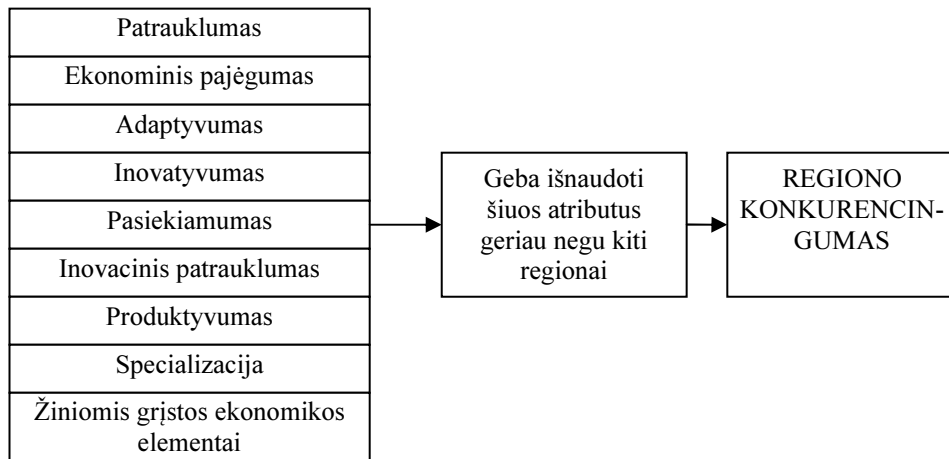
Patrauklumas

Ekonominis pajėgumas

Adaptyvumas

Inovatyvumas

Pasiekiamumas

Inovacinis patrauklumas

Produktyvumas

Specializacija

Žiniomis grįstos ekonomikos elementai

Geba išnaudoti šiuos atributus geriau negu kiti regionai

REGIONO KONKURENCINGUMAS